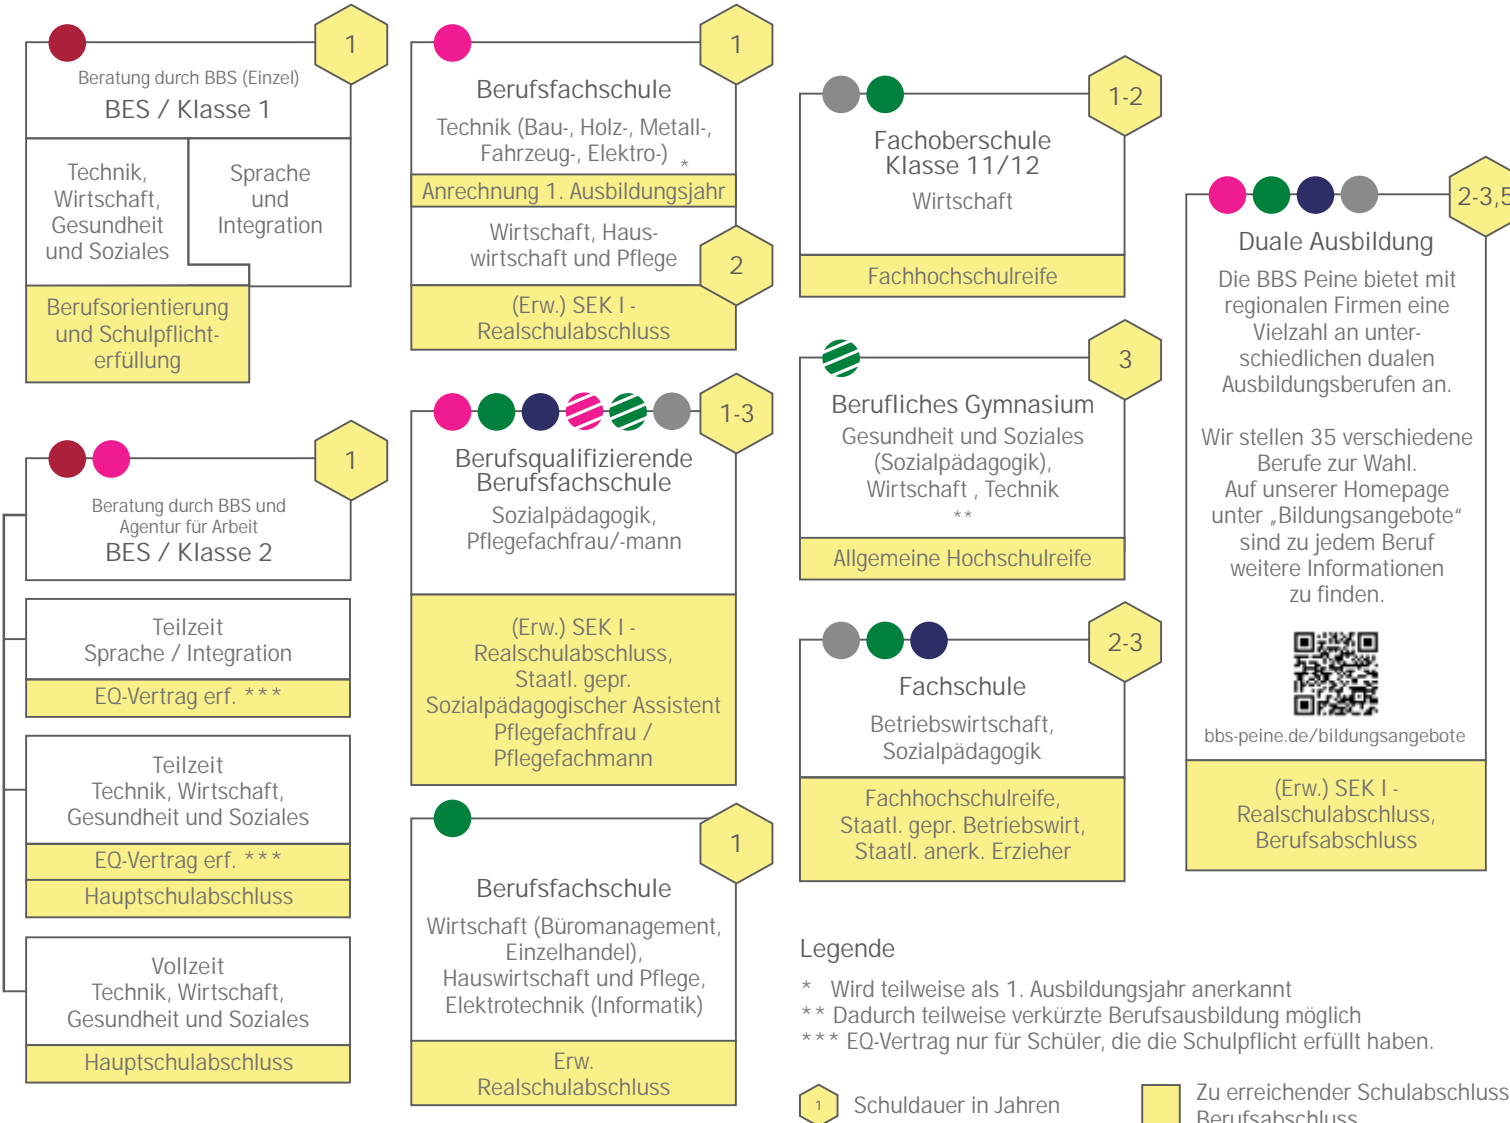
1

Beratung durch BBS (Einzel)
BES / Klasse 1

Technik, Wirtschaft, Gesundheit und Soziales

Sprache und Integration

Berufsorientierung und Schulpflichterfüllung

1

Beratung durch BBS und Agentur für Arbeit
BES / Klasse 2

Teilzeit
Sprache / Integration

EQ-Vertrag erf. ***

Teilzeit
Technik, Wirtschaft, Gesundheit und Soziales

EQ-Vertrag erf. ***

Hauptschulabschluss

Vollzeit
Technik, Wirtschaft, Gesundheit und Soziales

Hauptschulabschluss

1

Berufsfachschule
Technik (Bau-, Holz-, Metall-, Fahrzeug-, Elektro-) *

Anrechnung 1. Ausbildungsjahr

Wirtschaft, Hauswirtschaft und Pflege

2

(Erw.) SEK I - Realschulabschluss

1-3

Berufsqualifizierende Berufsfachschule
Sozialpädagogik, Pflegefachfrau/-mann

(Erw.) SEK I - Realschulabschluss, Staatl. gepr. Sozialpädagogischer Assistent Pflegefachfrau / Pflegefachmann

1

Berufsfachschule
Wirtschaft (Büromanagement, Einzelhandel), Hauswirtschaft und Pflege, Elektrotechnik (Informatik)

Erw. Realschulabschluss

1-2

Fachoberschule Klasse 11/12
Wirtschaft

Fachhochschulreife

3

Berufliches Gymnasium
Gesundheit und Soziales (Sozialpädagogik), Wirtschaft , Technik
**

Allgemeine Hochschulreife

2-3

Fachschule
Betriebswirtschaft, Sozialpädagogik

Fachhochschulreife, Staatl. gepr. Betriebswirt, Staatl. anerk. Erzieher

2-3,5

Duale Ausbildung
Die BBS Peine bietet mit regionalen Firmen eine Vielzahl an unterschiedlichen dualen Ausbildungsberufen an.

Wir stellen 35 verschiedene Berufe zur Wahl. Auf unserer Homepage unter „Bildungsangebote“ sind zu jedem Beruf weitere Informationen zu finden.

bbs-peine.de/bildungsangebote

(Erw.) SEK I - Realschulabschluss, Berufsabschluss

Legende
* Wird teilweise als 1. Ausbildungsjahr anerkannt
** Dadurch teilweise verkürzte Berufsausbildung möglich
*** EQ-Vertrag nur für Schüler, die die Schulpflicht erfüllt haben.

1 Schuldauer in Jahren

Zu erreichender Schulabschluss
Berufsabschluss